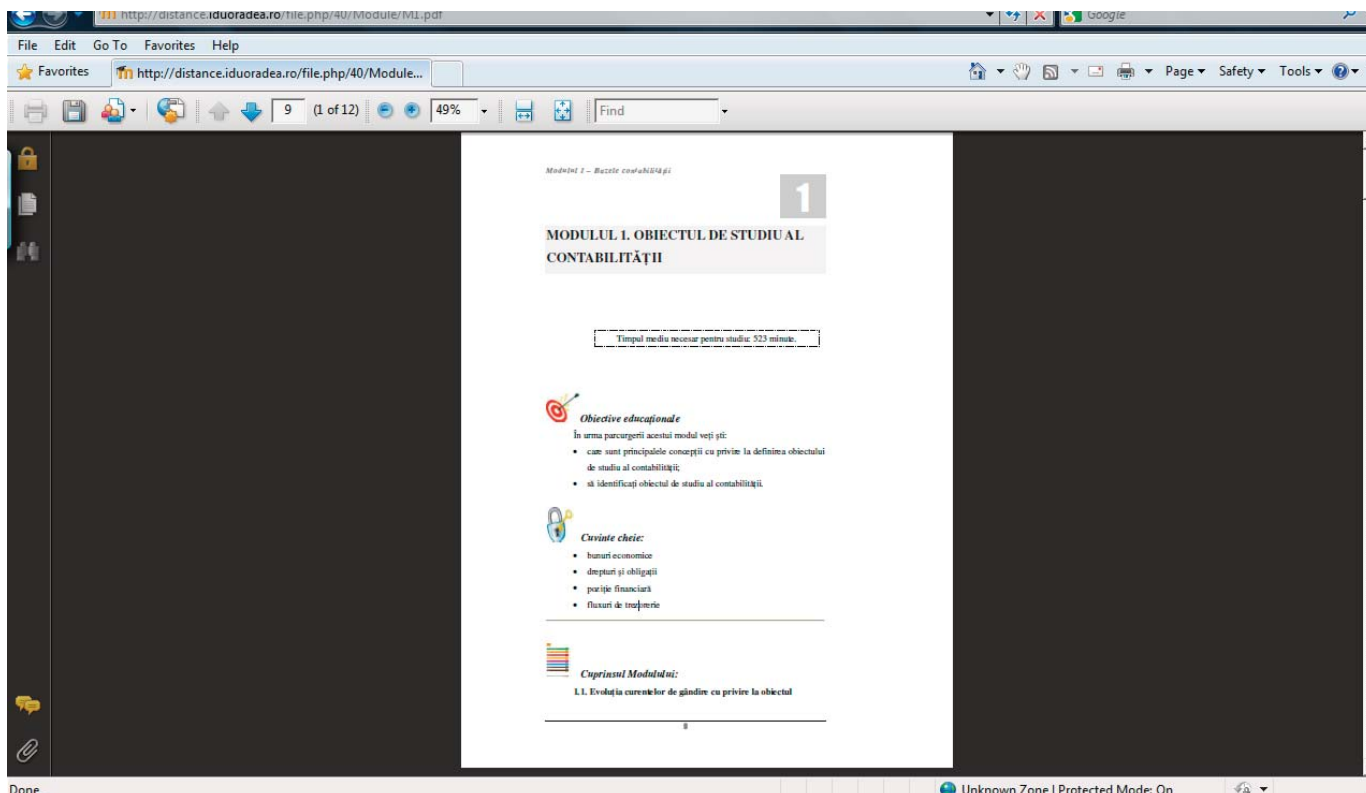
http://distance.iduoradea.ro/file.php/40/Module/M1.pdf

Google

File Edit Go To Favorites Help

Favorites http://distance.iduoradea.ro/file.php/40/Module...

Page ▾ Safety ▾ Tools ▾

9 (1 of 12) 49% Find

Modulul 1 – Bazele contabilității

1

MODULUL 1. OBIECTUL DE STUDIU AL CONTABILITĂȚII

Timpul mediu necesar pentru studiu: 523 minute.

Obiective educaționale

În urma parcurgerii acestui modul veți ști:

• care sunt principalele concepții cu privire la definirea obiectului de studiu al contabilității;

• să identificați obiectul de studiu al contabilității.

Cuvinte cheie:

• bunuri economice

• drepturi și obligații

• poziție financiară

• fluxuri de trezorerie

Cuprinsul Modulului:

1.1. Evoluția curentelor de gândire cu privire la obiectul

8

Done

Unknown Zone | Protected Mode: On